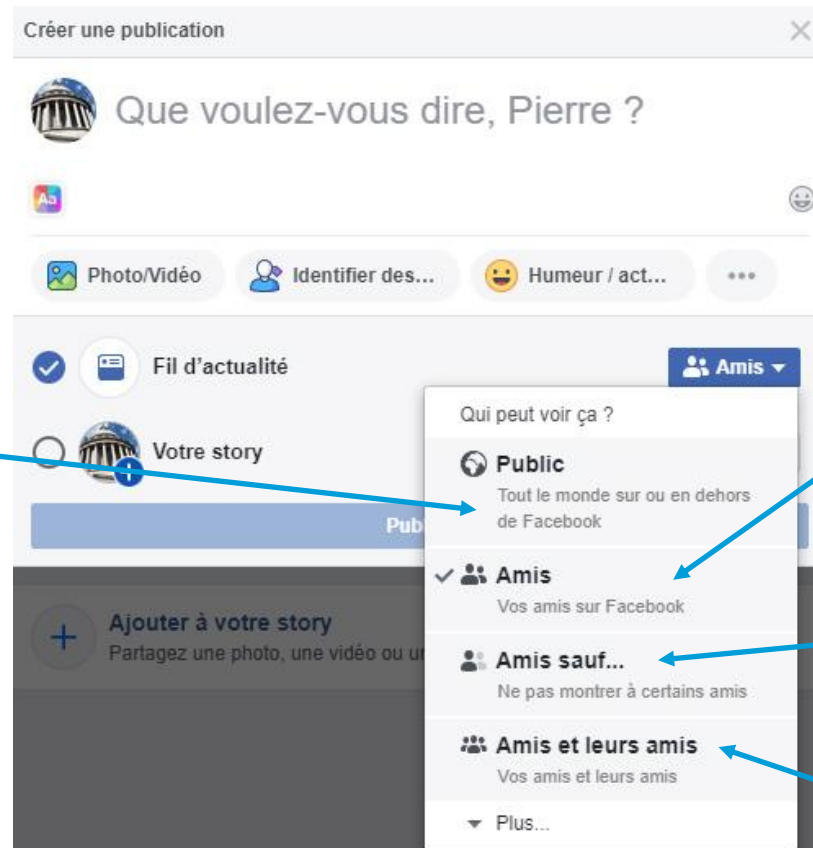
Créer une publication

Que voulez-vous dire, Pierre ?

Aa

Photo/Vidéo

Identifier des...

Humeur / act...

...

Fil d'actualité

Amis

Votre story

Pub

Ajouter à votre story

Partagez une photo, une vidéo ou u

Qui peut voir ça ?

Public

Tout le monde sur ou en dehors de Facebook

Amis

Vos amis sur Facebook

Amis sauf...

Ne pas montrer à certains amis

Amis et leurs amis

Vos amis et leurs amis

Plus...